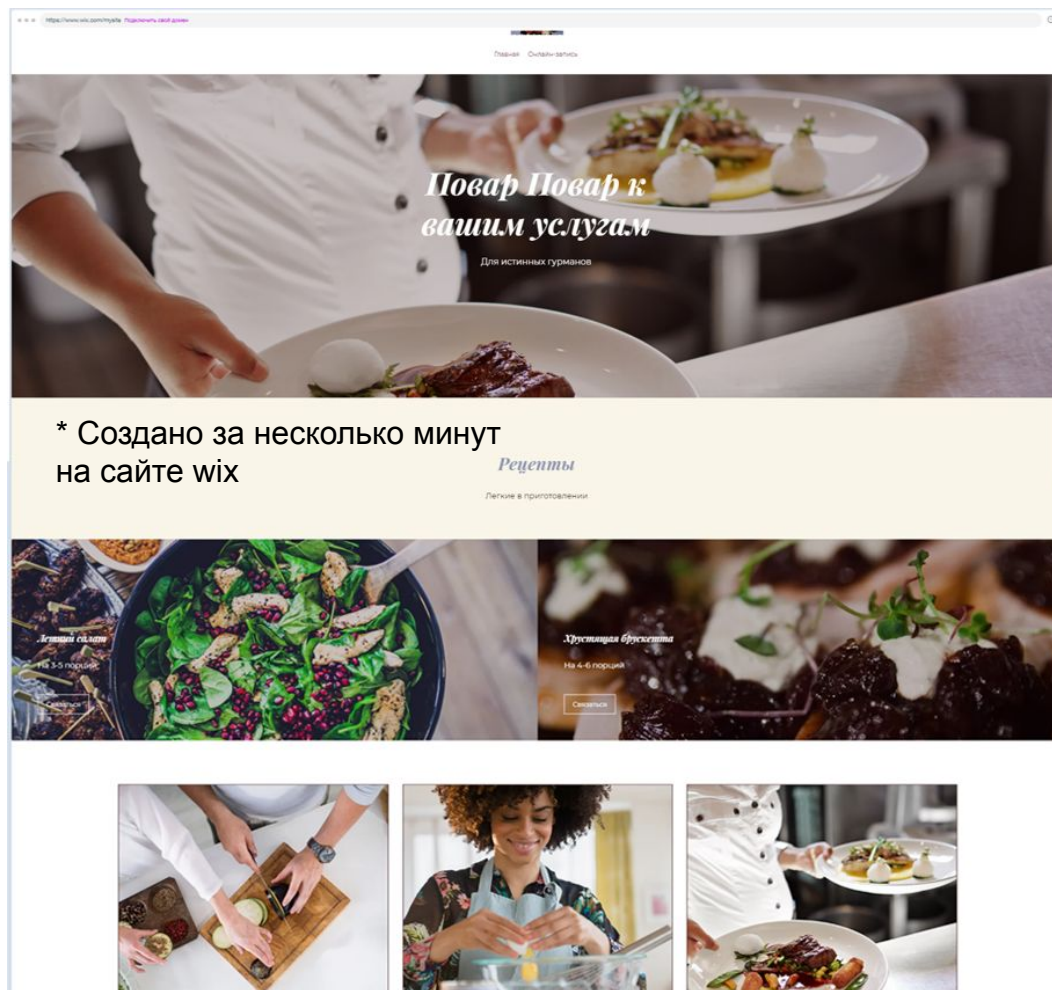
https://www.wix.com/mysite Подключить свой домен

Главная Онлайн-запись

Повар Повар к вашим услугам

Для истинных гурманов

* Создано за несколько минут на сайте wix

Рецепты

Легкие в приготовлении

Летний салат

На 3-5 порций

Связаться

Хрустящая брускетта

На 4-6 порций

Связаться